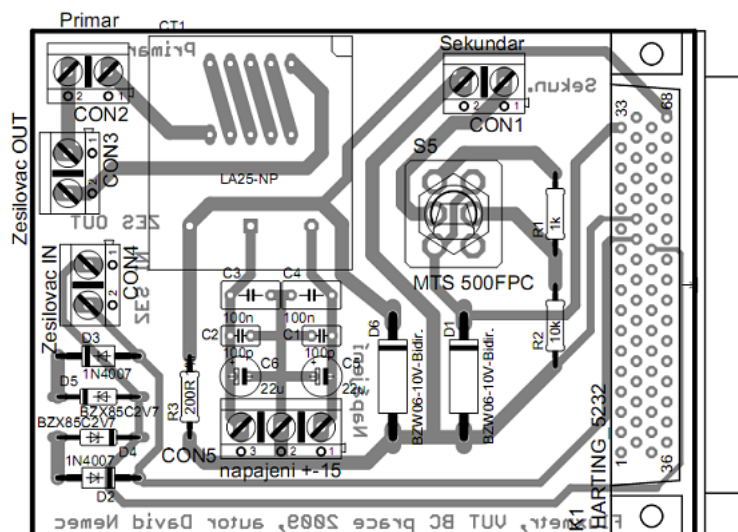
Primar
CT1
Primar
Sekundar
Sekun.
CON2
CON1
CON3
Zesilovac OUT
ZES OUT
S5
LA25-NP
R1
1k
Zesilovac IN
CON4
ZES IN
MTS 500FPC
C3
C4
100n
100n
C2
C1
R2
10k
D3
100p
100p
D6
D1
1N4007
C6
C5
D5
napajeni
BZX85C2V7
R3
200R
22u
22u
BZX85C2V7
BZW06-10V-Bidir.
BZW06-10V-Bidir.
HARTING 5232
1N4007
D4
CON5
napajeni +-15
D2
33
68
1
36
K1
Fi Smerf, VUT BC prace 2009, autor David Nemec